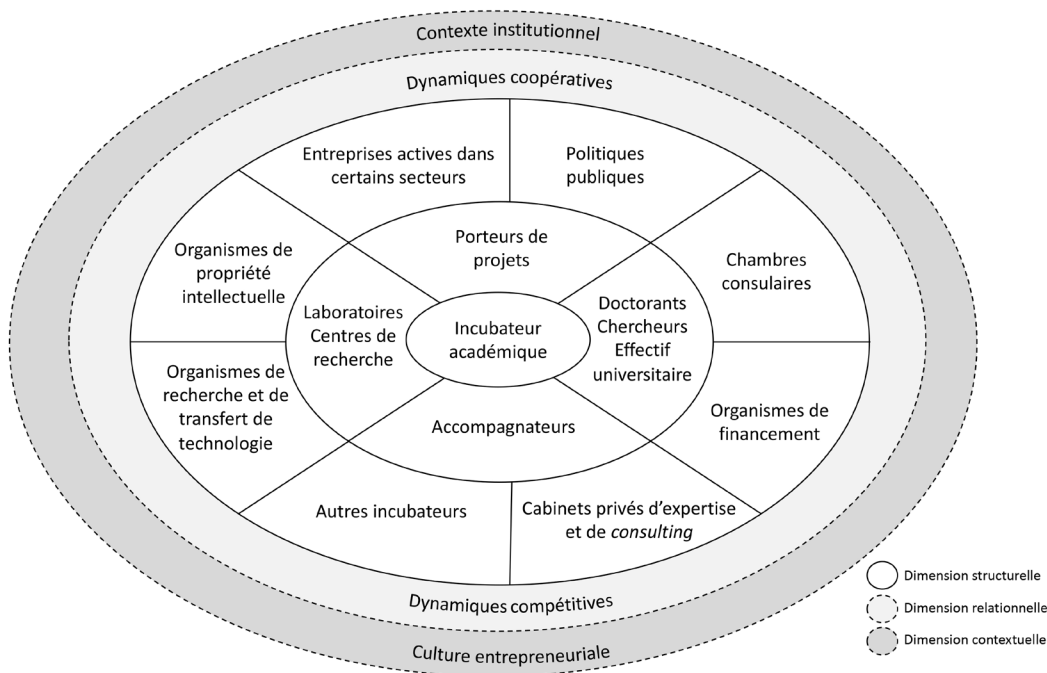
Contexte institutionnel

Dynamiques coopératives

Entreprises actives dans certains secteurs

Politiques publiques

Organismes de propriété intellectuelle

Porteurs de projets

Chambres consulaires

Laboratoires Centres de recherche

Incubateur académique

Doctorants Chercheurs Effectif universitaire

Organismes de recherche et de transfert de technologie

Accompagnateurs

Organismes de financement

Autres incubateurs

Cabinets privés d'expertise et de *consulting*

Dynamiques compétitives

Culture entrepreneuriale

Dimension structurelle

Dimension relationnelle

Dimension contextuelle